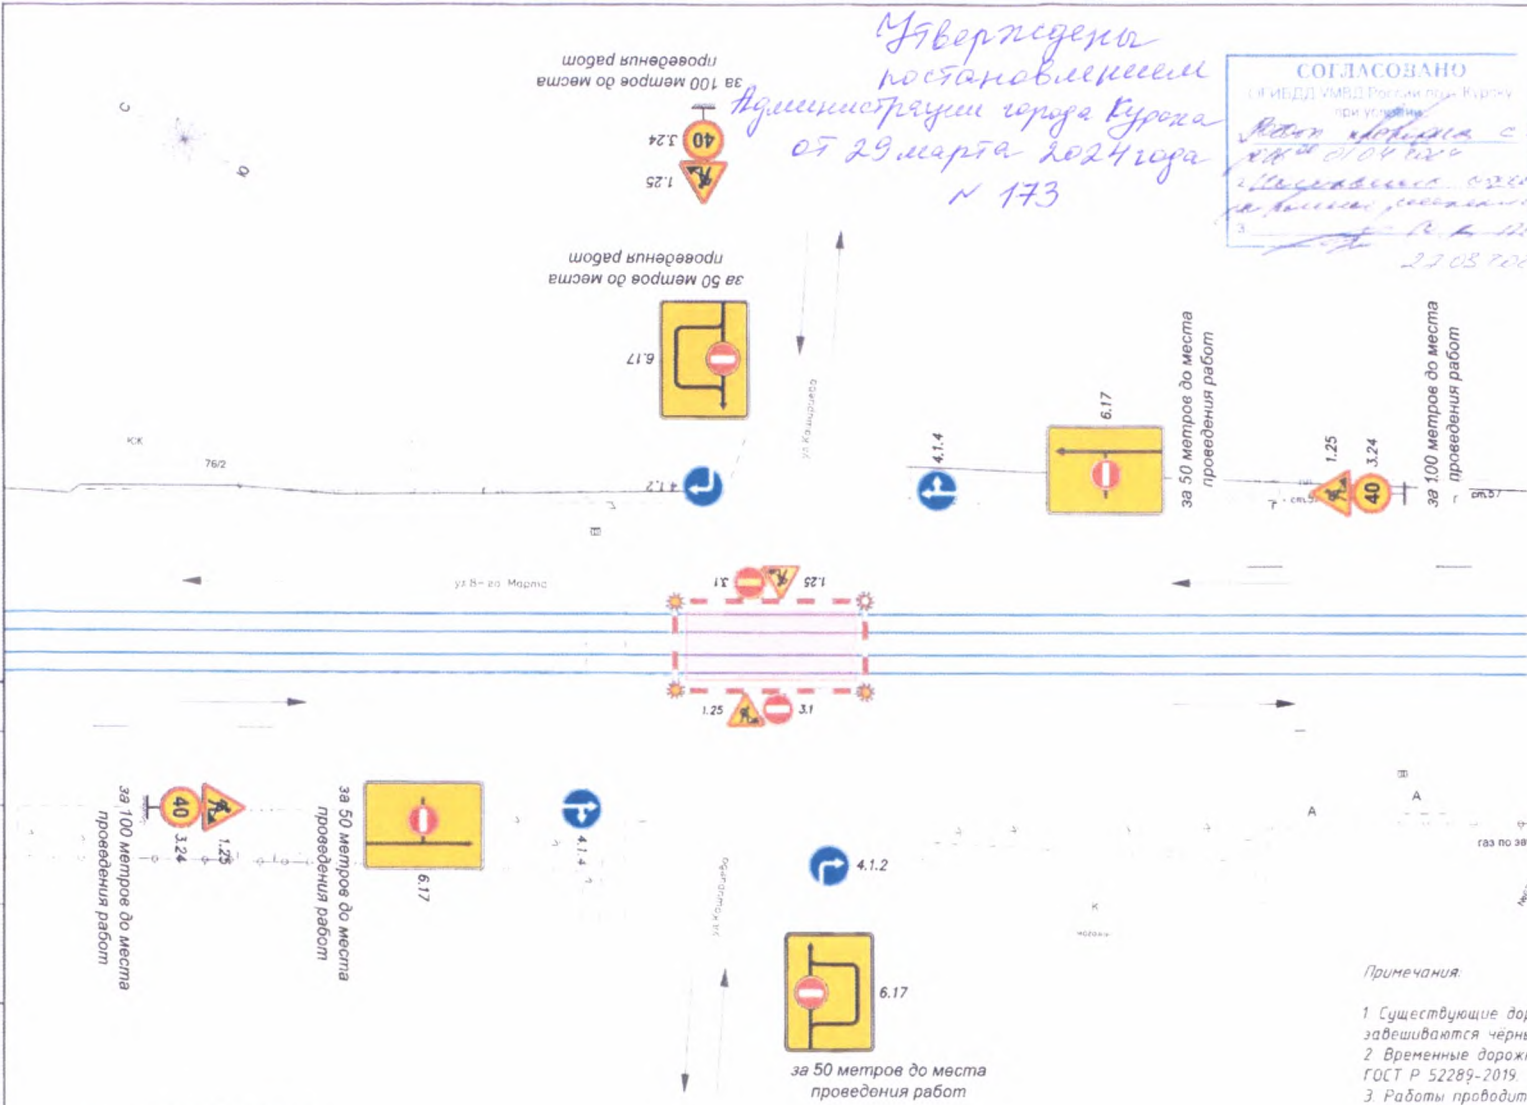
Утверждены постановлением Администрации города Курска от 29 марта 2024 года № 173

СОГЛАСОВАНО
ОГИБДД УМВД России по г. Курску
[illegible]
22.03.20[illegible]

за 100 метров до места проведения работ

40 3.24
1.25

за 50 метров до места проведения работ

6.17

ул. Кавказская

4.1.2

4.1.4

6.17

за 50 метров до места проведения работ

1.25
3.24
40

за 100 метров до места проведения работ

76/2

ул. 8-го Марта

3.1
1.25

1.25
3.1

40
3.24
1.25

за 100 метров до места проведения работ

6.17

за 50 метров до места проведения работ

4.1.4

4.1.2

ул. Кавказская

6.17

за 50 метров до места проведения работ

газ по з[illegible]

Примечания:

1. Существующие до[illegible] завешиваются чёрны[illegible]
2. Временные дорож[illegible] ГОСТ Р 52289-2019.
3. Работы проводит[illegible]